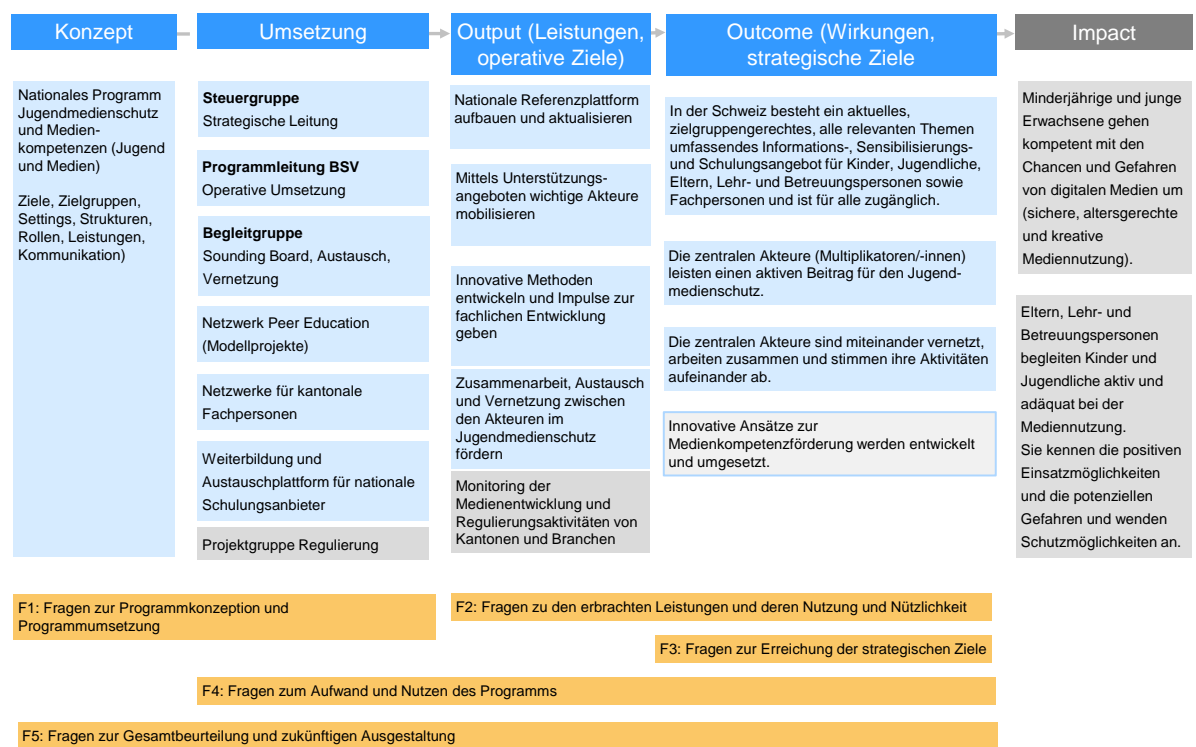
Konzept

Nationales Programm Jugendmedienschutz und Medienkompetenzen (Jugend und Medien)

Ziele, Zielgruppen, Settings, Strukturen, Rollen, Leistungen, Kommunikation)

Umsetzung

**Steuergruppe**
Strategische Leitung

**Programmleitung BSV**
Operative Umsetzung

**Begleitgruppe**
Sounding Board, Austausch, Vernetzung

Netzwerk Peer Education (Modellprojekte)

Netzwerke für kantonale Fachpersonen

Weiterbildung und Austauschplattform für nationale Schulungsanbieter

Projektgruppe Regulierung

Output (Leistungen, operative Ziele)

Nationale Referenzplattform aufbauen und aktualisieren

Mittels Unterstützungsangeboten wichtige Akteure mobilisieren

Innovative Methoden entwickeln und Impulse zur fachlichen Entwicklung geben

Zusammenarbeit, Austausch und Vernetzung zwischen den Akteuren im Jugendmedienschutz fördern

Monitoring der Medienentwicklung und Regulierungsaktivitäten von Kantonen und Branchen

Outcome (Wirkungen, strategische Ziele

In der Schweiz besteht ein aktuelles, zielgruppengerechtes, alle relevanten Themen umfassendes Informations-, Sensibilisierungs- und Schulungsangebot für Kinder, Jugendliche, Eltern, Lehr- und Betreuungspersonen sowie Fachpersonen und ist für alle zugänglich.

Die zentralen Akteure (Multiplikatoren/-innen) leisten einen aktiven Beitrag für den Jugendmedienschutz.

Die zentralen Akteure sind miteinander vernetzt, arbeiten zusammen und stimmen ihre Aktivitäten aufeinander ab.

Innovative Ansätze zur Medienkompetenzförderung werden entwickelt und umgesetzt.

Impact

Minderjährige und junge Erwachsene gehen kompetent mit den Chancen und Gefahren von digitalen Medien um (sichere, altersgerechte und kreative Mediennutzung).

Eltern, Lehr- und Betreuungspersonen begleiten Kinder und Jugendliche aktiv und adäquat bei der Mediennutzung. Sie kennen die positiven Einsatzmöglichkeiten und die potenziellen Gefahren und wenden Schutzmöglichkeiten an.

F1: Fragen zur Programmkonzeption und Programmumsetzung

F2: Fragen zu den erbrachten Leistungen und deren Nutzung und Nützlichkeit

F3: Fragen zur Erreichung der strategischen Ziele

F4: Fragen zum Aufwand und Nutzen des Programms

F5: Fragen zur Gesamtbeurteilung und zukünftigen Ausgestaltung